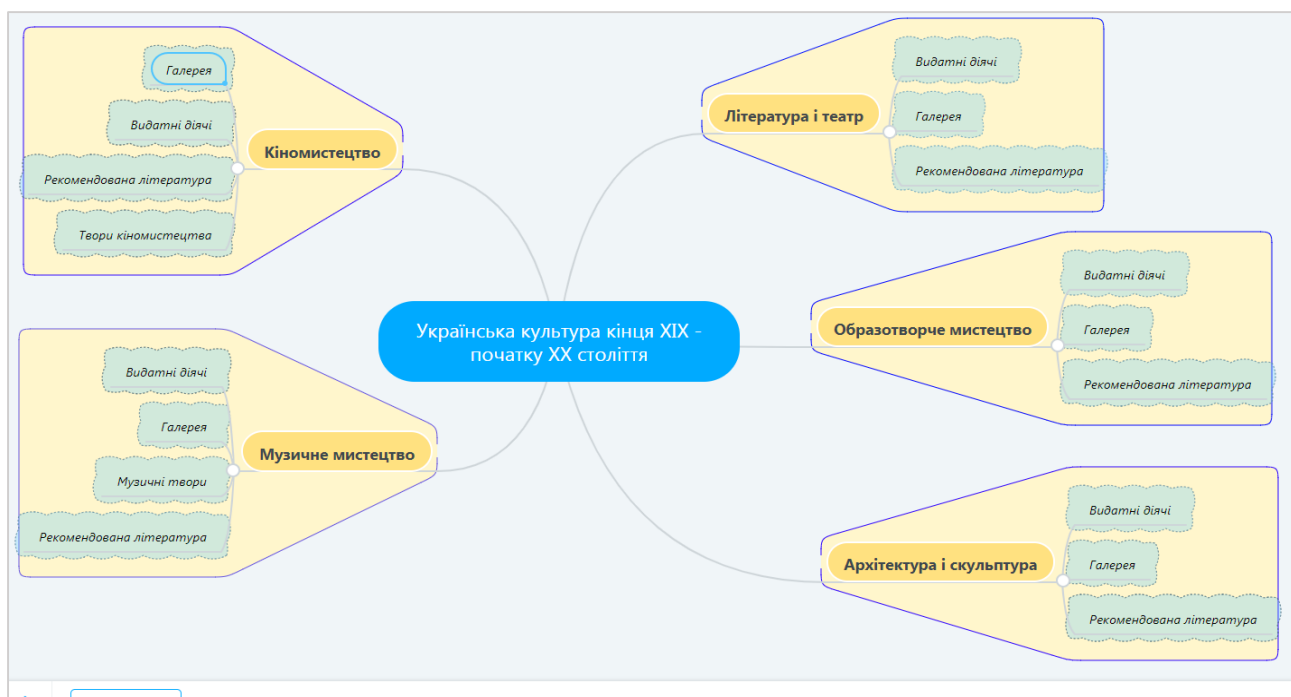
Українська культура кінця XIX - початку XX століття

Кіномистецтво

Галерея

Видатні діячі

Рекомендована література

Твори кіномистецтва

Література і театр

Видатні діячі

Галерея

Рекомендована література

Образотворче мистецтво

Видатні діячі

Галерея

Рекомендована література

Музичне мистецтво

Видатні діячі

Галерея

Музичні твори

Рекомендована література

Архітектура і скульптура

Видатні діячі

Галерея

Рекомендована література